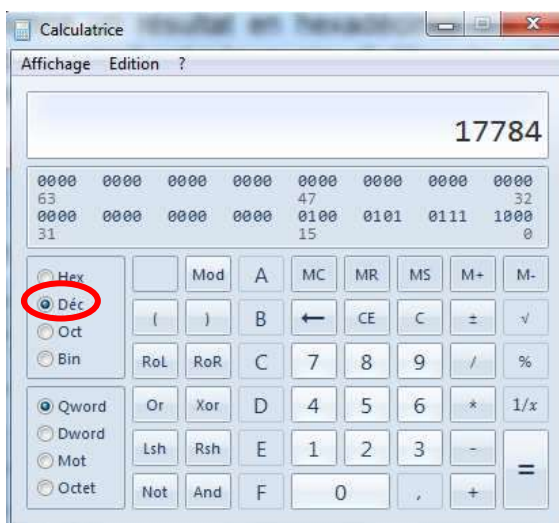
Calculatrice

Affichage Edition ?

17784

0000 0000 0000 0000 0000 0000 0000 0000
63 47 32
0000 0000 0000 0000 0100 0101 0111 1000
31 15 0

Hex
Déc
Oct
Bin

Qword
Dword
Mot
Octet

Mod A MC MR MS M+ M-
( ) B ← CE C ± √
RoL RoR C 7 8 9 / %
Or Xor D 4 5 6 * 1/x
Lsh Rsh E 1 2 3 -
Not And F 0 , + =